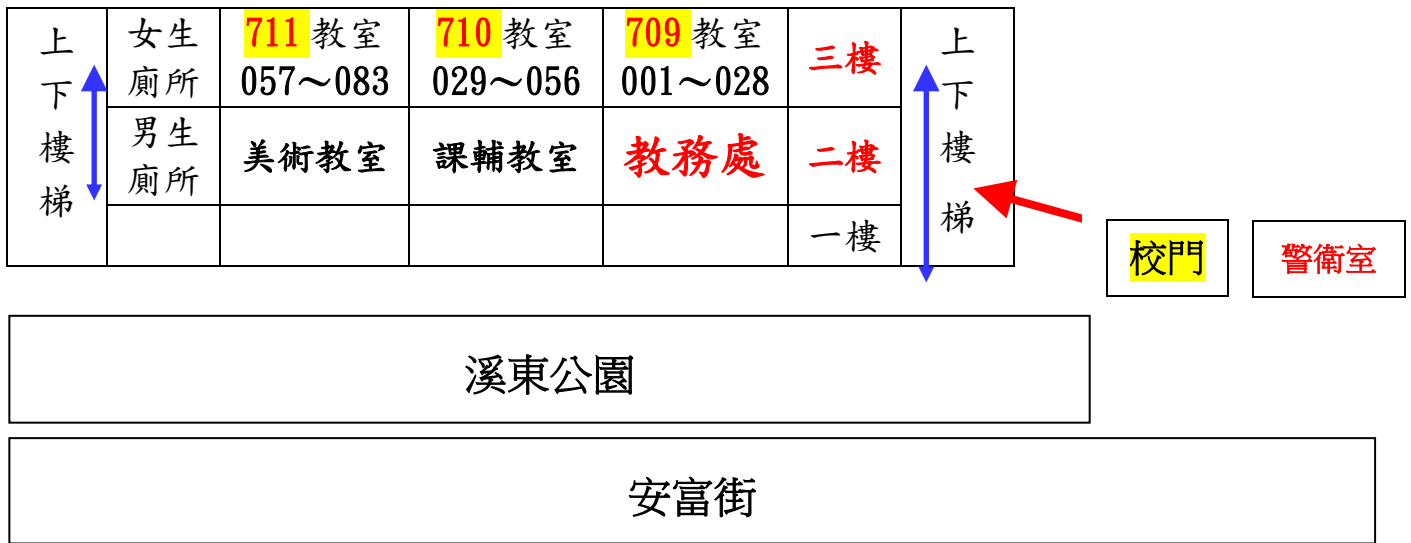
| 上下樓梯 | 女生廁所 | 711 教室 057～083 | 710 教室 029～056 | 709 教室 001～028 | 三樓 | 上下樓梯 |
|---|---|---|---|---|---|---|
| | 男生廁所 | 美術教室 | 課輔教室 | 教務處 | 二樓 | |
| | | | | | 一樓 | |

校門

警衛室

溪東公園

安富街